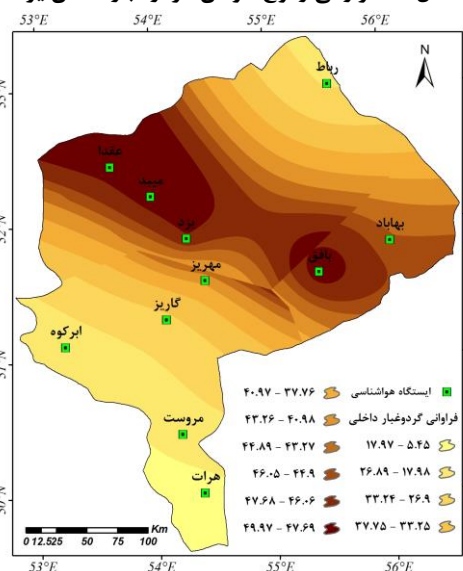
53°E 54°E 55°E 56°E

N

رباط
عقدا
میبد
یزد
بهاباد
بافق
مهریز
گاریز
ابرکوه
مروست
هرات

33°N
32°N
31°N
30°N

0 12.525 50 75 100 Km

53°E 54°E 55°E 56°E

ایستگاه هواشناسی
فراوانی گردوغبار داخلی
۵.۴۵ - ۱۷.۹۷
۱۷.۹۸ - ۲۶.۸۹
۲۶.۹ - ۳۳.۲۴
۳۳.۲۵ - ۳۷.۷۵
۳۷.۷۶ - ۴۰.۹۷
۴۰.۹۸ - ۴۳.۲۶
۴۳.۲۷ - ۴۴.۸۹
۴۴.۹ - ۴۶.۰۵
۴۶.۰۶ - ۴۷.۶۸
۴۷.۶۹ - ۴۹.۹۷